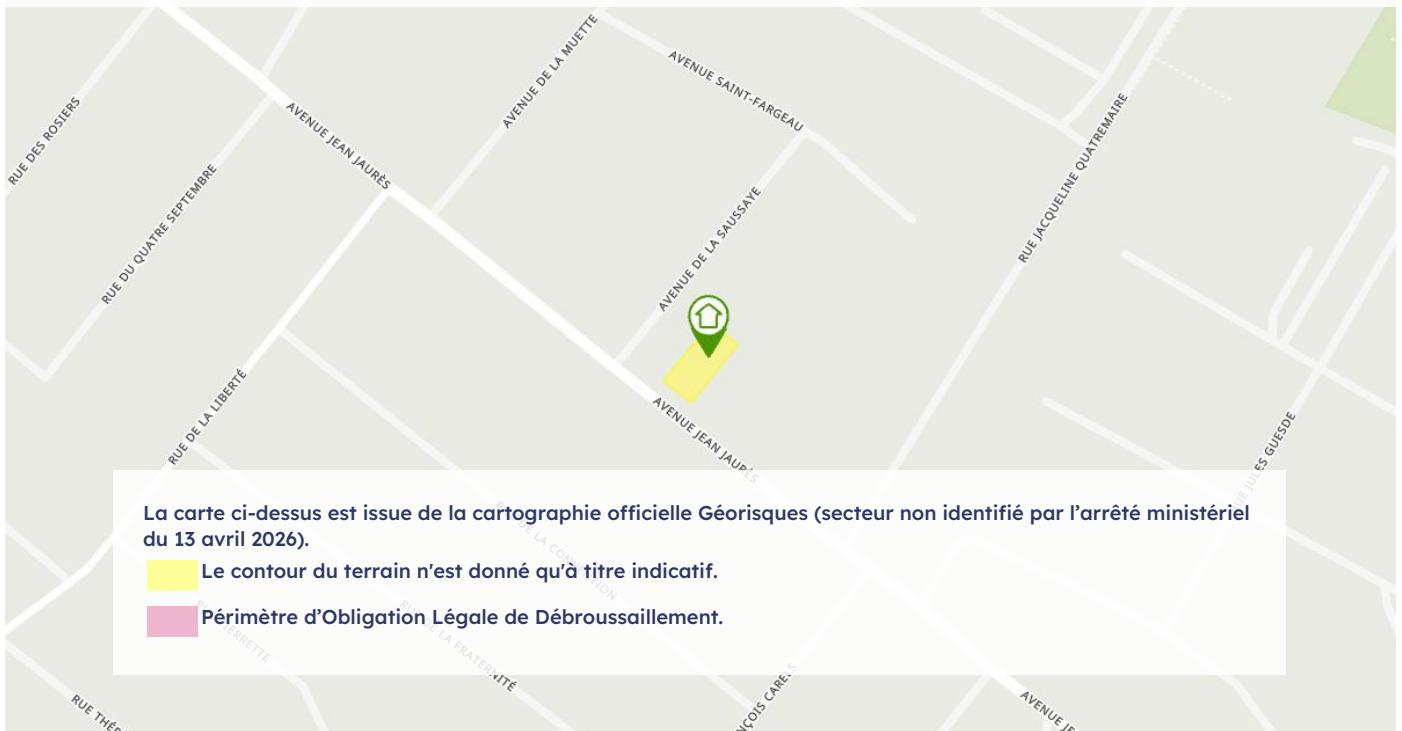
RUE DES ROSIERS
AVENUE JEAN JAURÈS
AVENUE DE LA MUETTE
AVENUE SAINT-FARGEAU
RUE DU QUATRE SEPTEMBRE
AVENUE DE LA SAUSSAYE
RUE JACQUELINE QUATREMAIRE
RUE DE LA LIBERTÉ
AVENUE JEAN JAURÈS
RUE JULES GUESDE

La carte ci-dessus est issue de la cartographie officielle Géorisques (secteur non identifié par l'arrêté ministériel du 13 avril 2026).

Le contour du terrain n'est donné qu'à titre indicatif.

Périmètre d'Obligation Légale de Débroussaillement.

RUE THÉ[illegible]
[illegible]ERRETTE
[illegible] LA FRATERNITÉ
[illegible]ÇOIS CARE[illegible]
AVENUE JE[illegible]